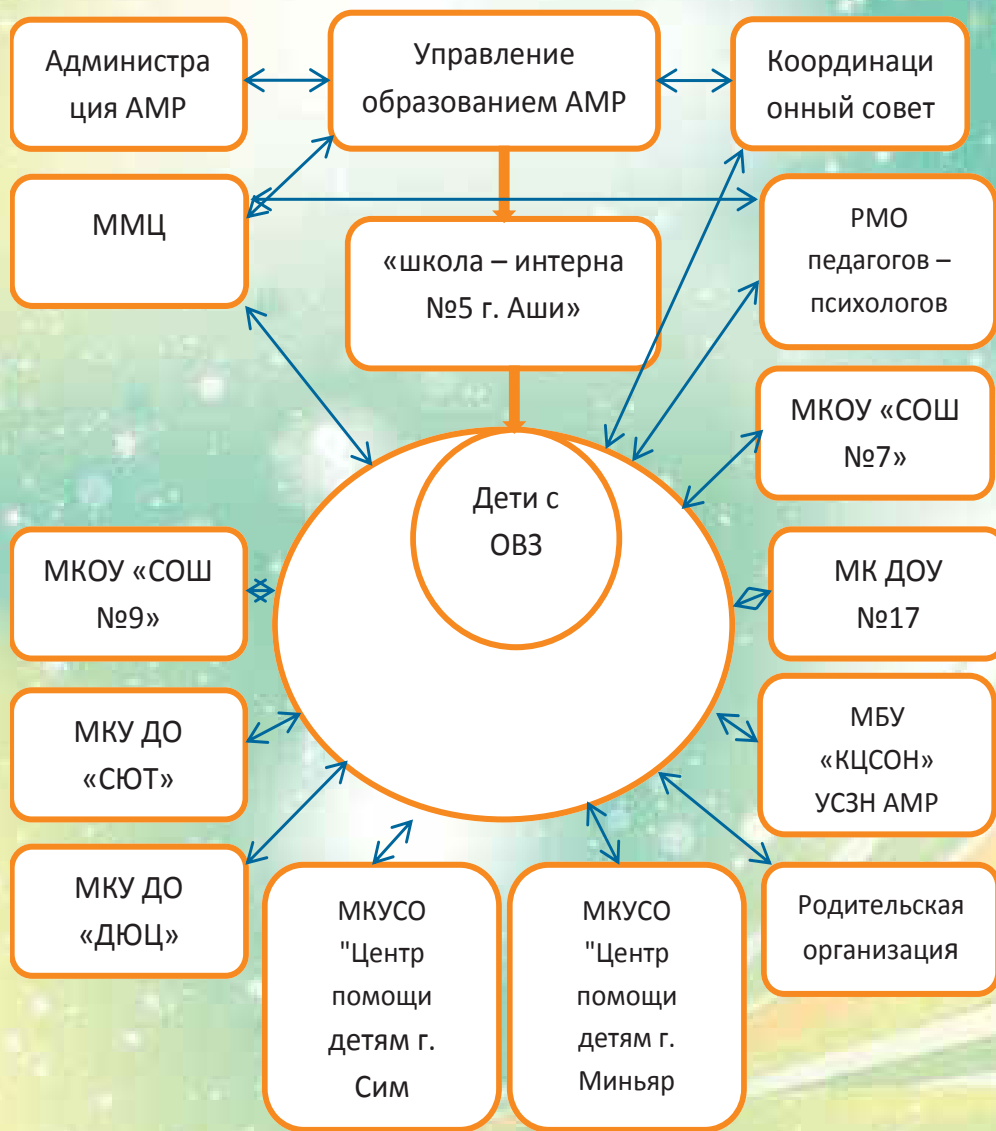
Администрация АМР

Управление образованием АМР

Координационный совет

ММЦ

«школа – интерна №5 г. Аши»

РМО педагогов – психологов

МКОУ «СОШ №7»

Дети с ОВЗ

МКОУ «СОШ №9»

МК ДОУ №17

МКУ ДО «СЮТ»

МБУ «КЦСОН» УСЗН АМР

МКУ ДО «ДЮЦ»

МКУСО "Центр помощи детям г. Сим

МКУСО "Центр помощи детям г. Миньяр

Родительская организация